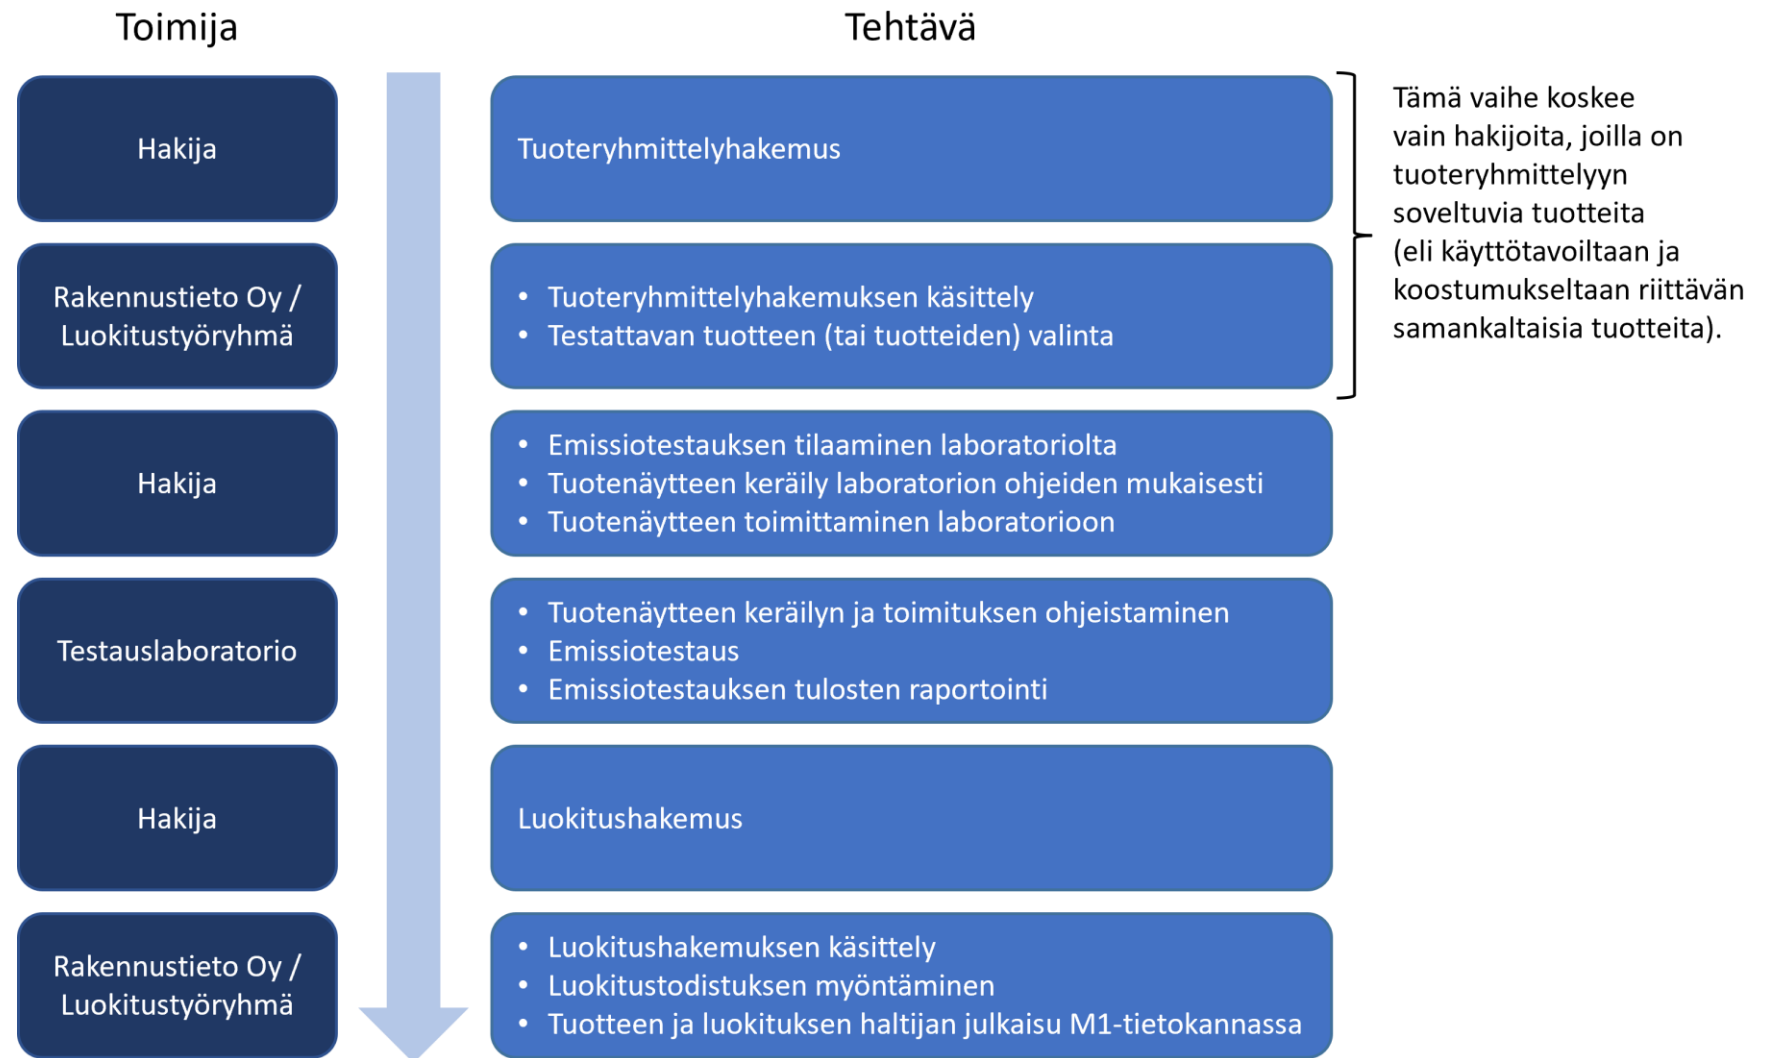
Toimija

Tehtävä

Hakija

Tuoteryhmittelyhakemus

Tämä vaihe koskee vain hakijoita, joilla on tuoteryhmittelyyn soveltuvia tuotteita (eli käyttötavoiltaan ja koostumukseltaan riittävän samankaltaisia tuotteita).

Rakennustieto Oy / Luokitustyöryhmä

• Tuoteryhmittelyhakemuksen käsittely
• Testattavan tuotteen (tai tuotteiden) valinta

Hakija

• Emissiotestauksen tilaaminen laboratoriolta
• Tuotenäytteen keräily laboratorion ohjeiden mukaisesti
• Tuotenäytteen toimittaminen laboratorioon

Testauslaboratorio

• Tuotenäytteen keräilyn ja toimituksen ohjeistaminen
• Emissiotestaus
• Emissiotestauksen tulosten raportointi

Hakija

Luokitushakemus

Rakennustieto Oy / Luokitustyöryhmä

• Luokitushakemuksen käsittely
• Luokitustodistuksen myöntäminen
• Tuotteen ja luokituksen haltijan julkaisu M1-tietokannassa